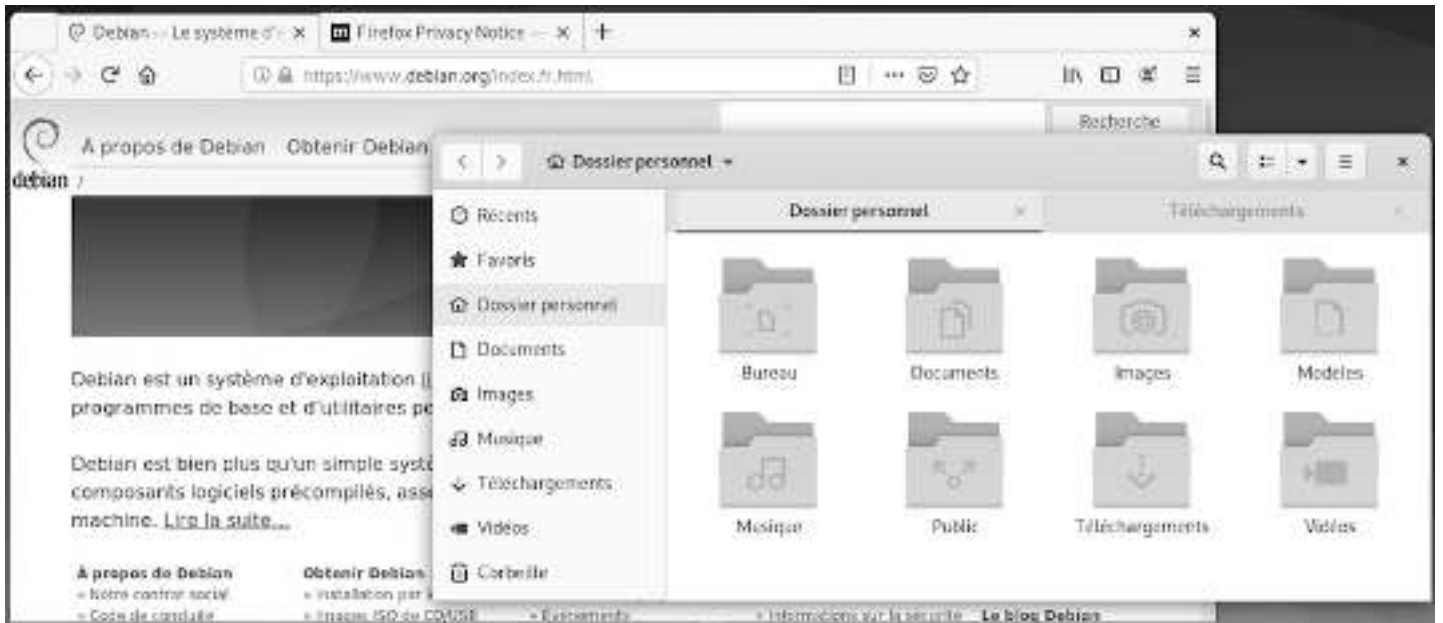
Debian -- Le système d' ×
Firefox Privacy Notice — ×
+
×
https://www.debian.org/index.fr.html
Recherche
À propos de Debian
Obtenir Debian
debian /
Debian est un système d'exploitation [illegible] programmes de base et d'utilitaires pe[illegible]
Debian est bien plus qu'un simple systè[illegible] composants logiciels précompilés, ass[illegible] machine. Lire la suite...
À propos de Debian
» Notre contrat social
» Code de conduite
Obtenir Debian
» Installation par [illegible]
» Images ISO de CD/USB
» Événements
» Informations sur la sécurité
Le blog Debian
Dossier personnel
Récents
Favoris
Dossier personnel
Documents
Images
Musique
Téléchargements
Vidéos
Corbeille
Dossier personnel
Téléchargements
Bureau
Documents
Images
Modèles
Musique
Public
Téléchargements
Vidéos